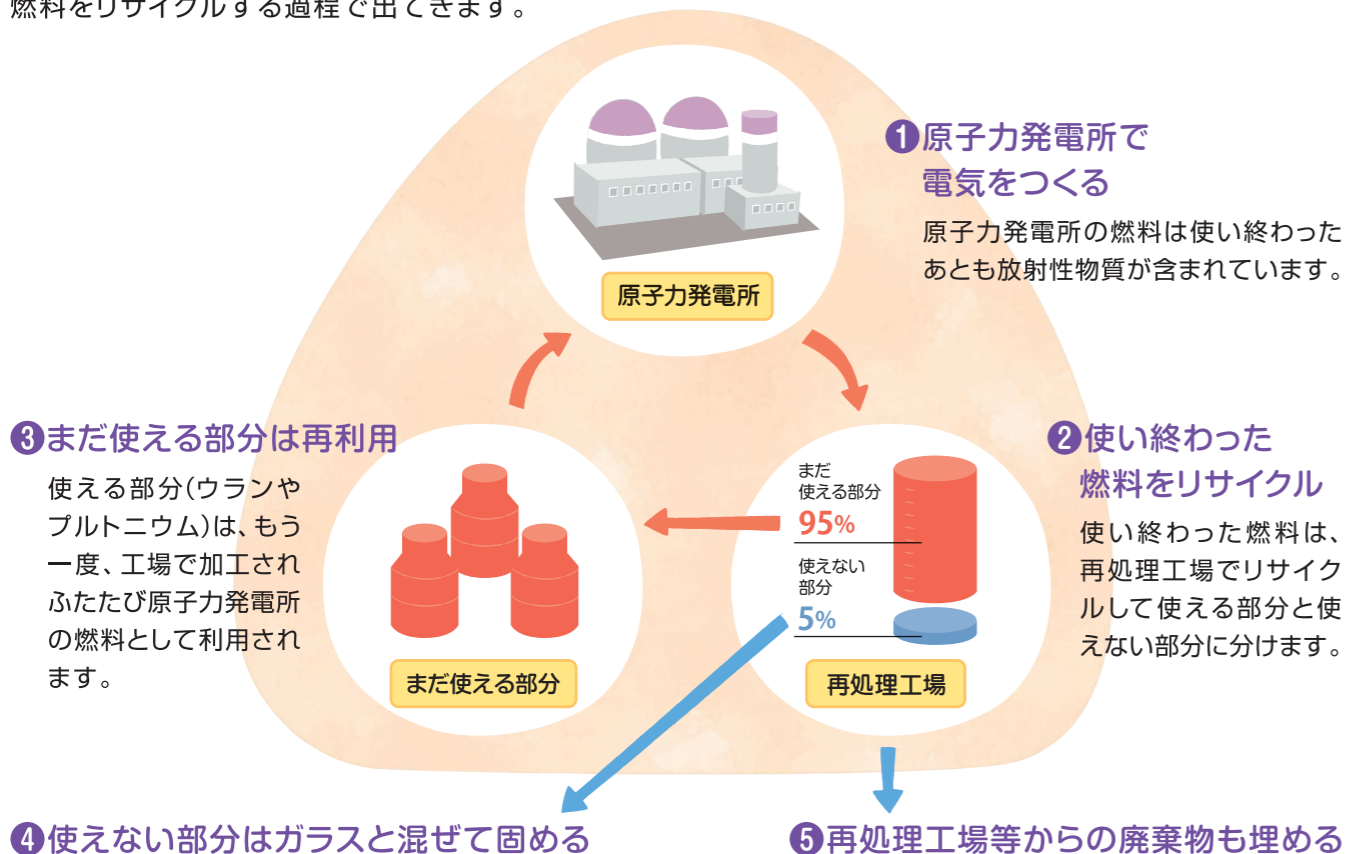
燃料をリサイクルする過程で出てきます。

原子力発電所

❶原子力発電所で電気をつくる

原子力発電所の燃料は使い終わったあとも放射性物質が含まれています。

❷使い終わった燃料をリサイクル

使い終わった燃料は、再処理工場でリサイクルして使える部分と使えない部分に分けます。

まだ使える部分
95%
使えない部分
5%

再処理工場

❸まだ使える部分は再利用

使える部分(ウランやプルトニウム)は、もう一度、工場で加工されふたたび原子力発電所の燃料として利用されます。

まだ使える部分

❹使えない部分はガラスと混ぜて固める

❺再処理工場等からの廃棄物も埋める